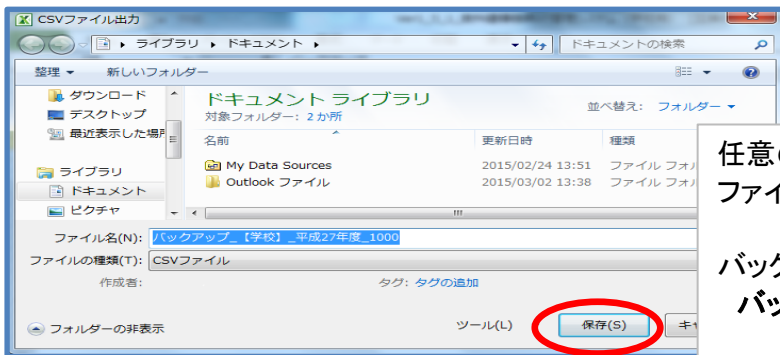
CSVファイル出力

ライブラリ ▸ ドキュメント ▸

ドキュメントの検索

整理 ▾　新しいフォルダー

ダウンロード
デスクトップ
最近表示した場所

ライブラリ
ドキュメント
ピクチャ

ドキュメント ライブラリ
対象フォルダー: 2 か所

並べ替え: フォルダー ▾

| 名前 | 更新日時 | 種類 |
|---|---|---|
| My Data Sources | 2015/02/24 13:51 | ファイル フォル |
| Outlook ファイル | 2015/03/02 13:38 | ファイル フォル |

ファイル名(N): バックアップ_【学校】_平成27年度_1000
ファイルの種類(T): CSVファイル
作成者:
タグ: タグの追加

フォルダーの非表示
ツール(L)
保存(S)
キャ

任意の
ファイ

バック
バッ